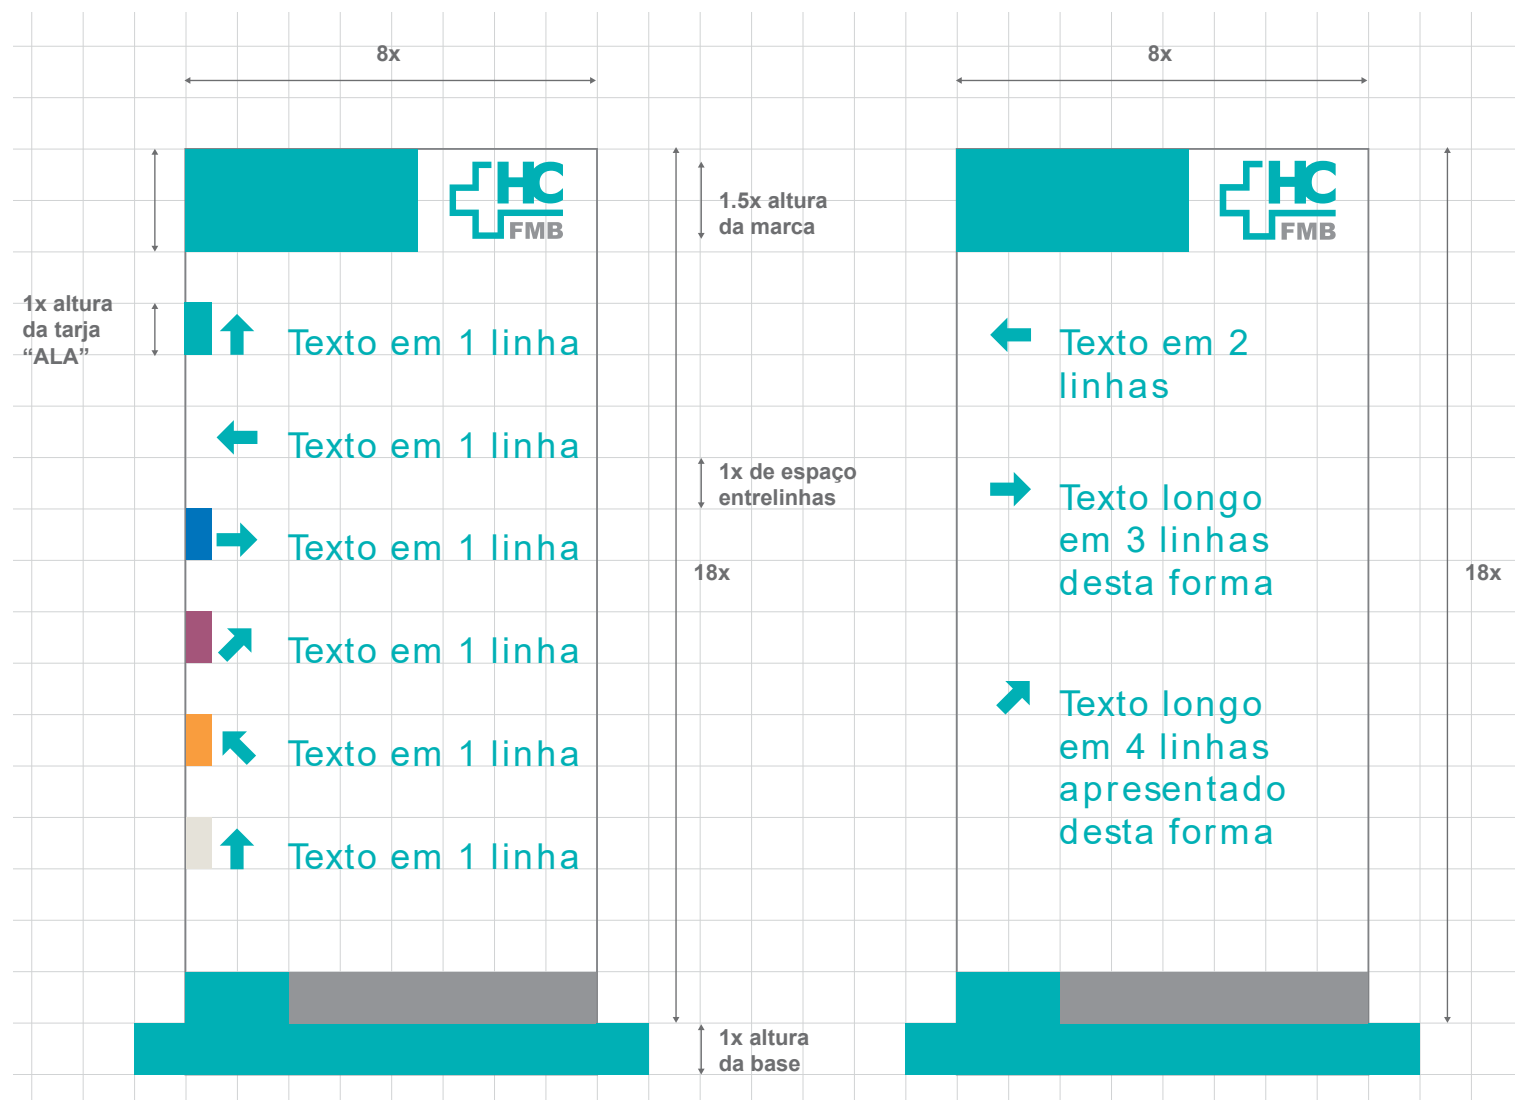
8x

HC
FMB

1.5x altura da marca

1x altura da tarja "ALA"

Texto em 1 linha

Texto em 1 linha

1x de espaço entrelinhas

Texto em 1 linha

18x

Texto em 1 linha

Texto em 1 linha

Texto em 1 linha

1x altura da base

8x

HC
FMB

Texto em 2 linhas

Texto longo em 3 linhas desta forma

18x

Texto longo em 4 linhas apresentado desta forma